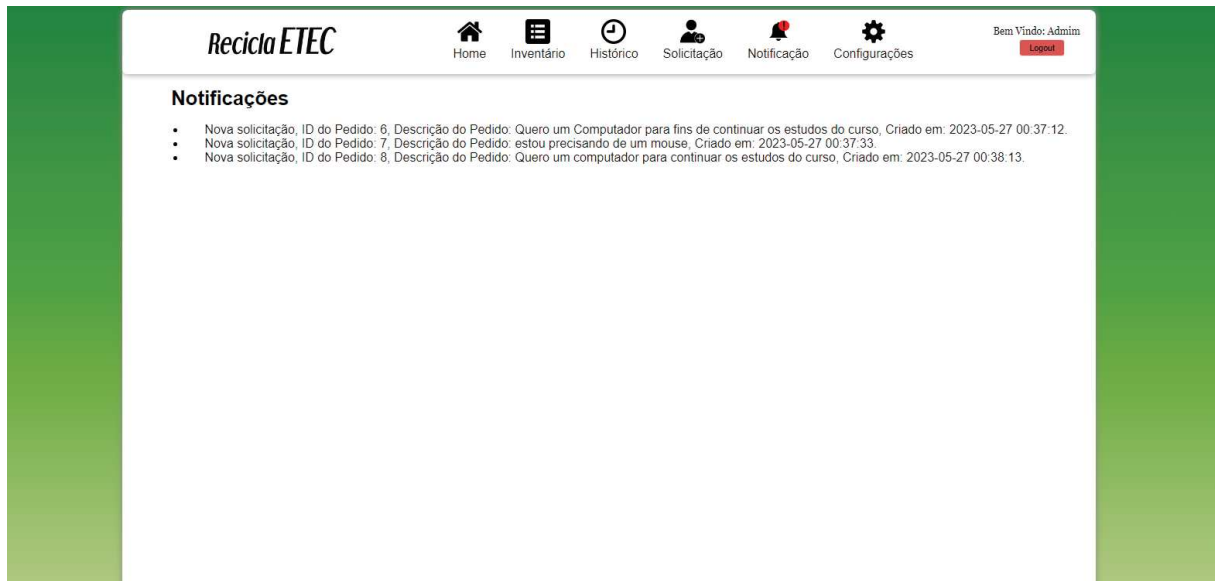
Recicla ETEC

Home Inventário Histórico Solicitação Notificação Configurações

Bem Vindo: Admim
Logout

Notificações

- Nova solicitação, ID do Pedido: 6, Descrição do Pedido: Quero um Computador para fins de continuar os estudos do curso, Criado em: 2023-05-27 00:37:12.
- Nova solicitação, ID do Pedido: 7, Descrição do Pedido: estou precisando de um mouse, Criado em: 2023-05-27 00:37:33.
- Nova solicitação, ID do Pedido: 8, Descrição do Pedido: Quero um computador para continuar os estudos do curso, Criado em: 2023-05-27 00:38:13.